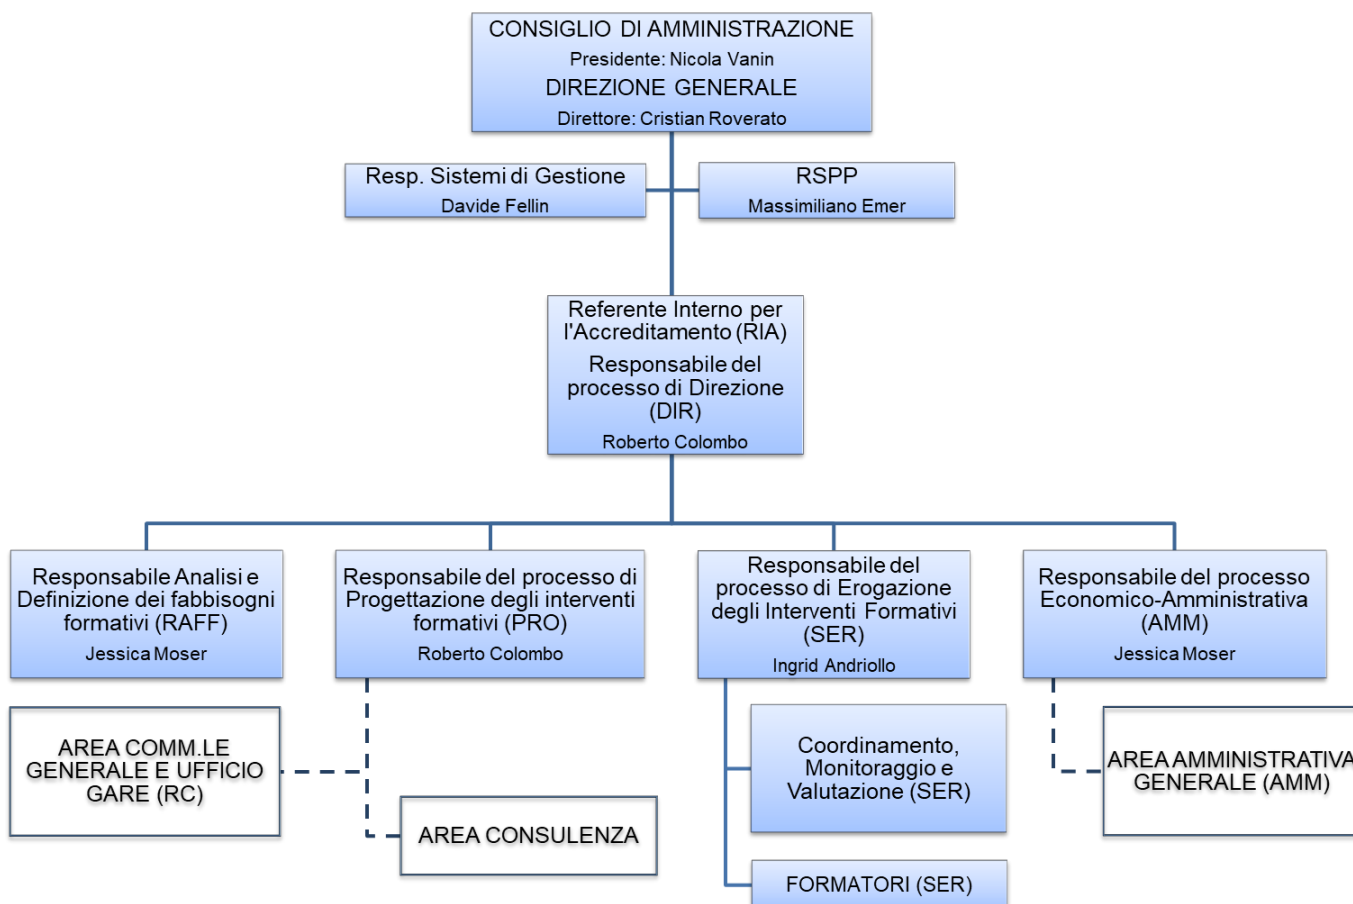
CONSIGLIO DI AMMINISTRAZIONE
Presidente: Nicola Vanin
DIREZIONE GENERALE
Direttore: Cristian Roverato

Resp. Sistemi di Gestione
Davide Fellin

RSPP
Massimiliano Emer

Referente Interno per l'Accreditamento (RIA)
Responsabile del processo di Direzione (DIR)
Roberto Colombo

Responsabile Analisi e Definizione dei fabbisogni formativi (RAFF)
Jessica Moser

Responsabile del processo di Progettazione degli interventi formativi (PRO)
Roberto Colombo

Responsabile del processo di Erogazione degli Interventi Formativi (SER)
Ingrid Andriollo

Responsabile del processo Economico-Amministrativa (AMM)
Jessica Moser

AREA COMM.LE GENERALE E UFFICIO GARE (RC)

AREA CONSULENZA

Coordinamento, Monitoraggio e Valutazione (SER)

FORMATORI (SER)

AREA AMMINISTRATIVA GENERALE (AMM)